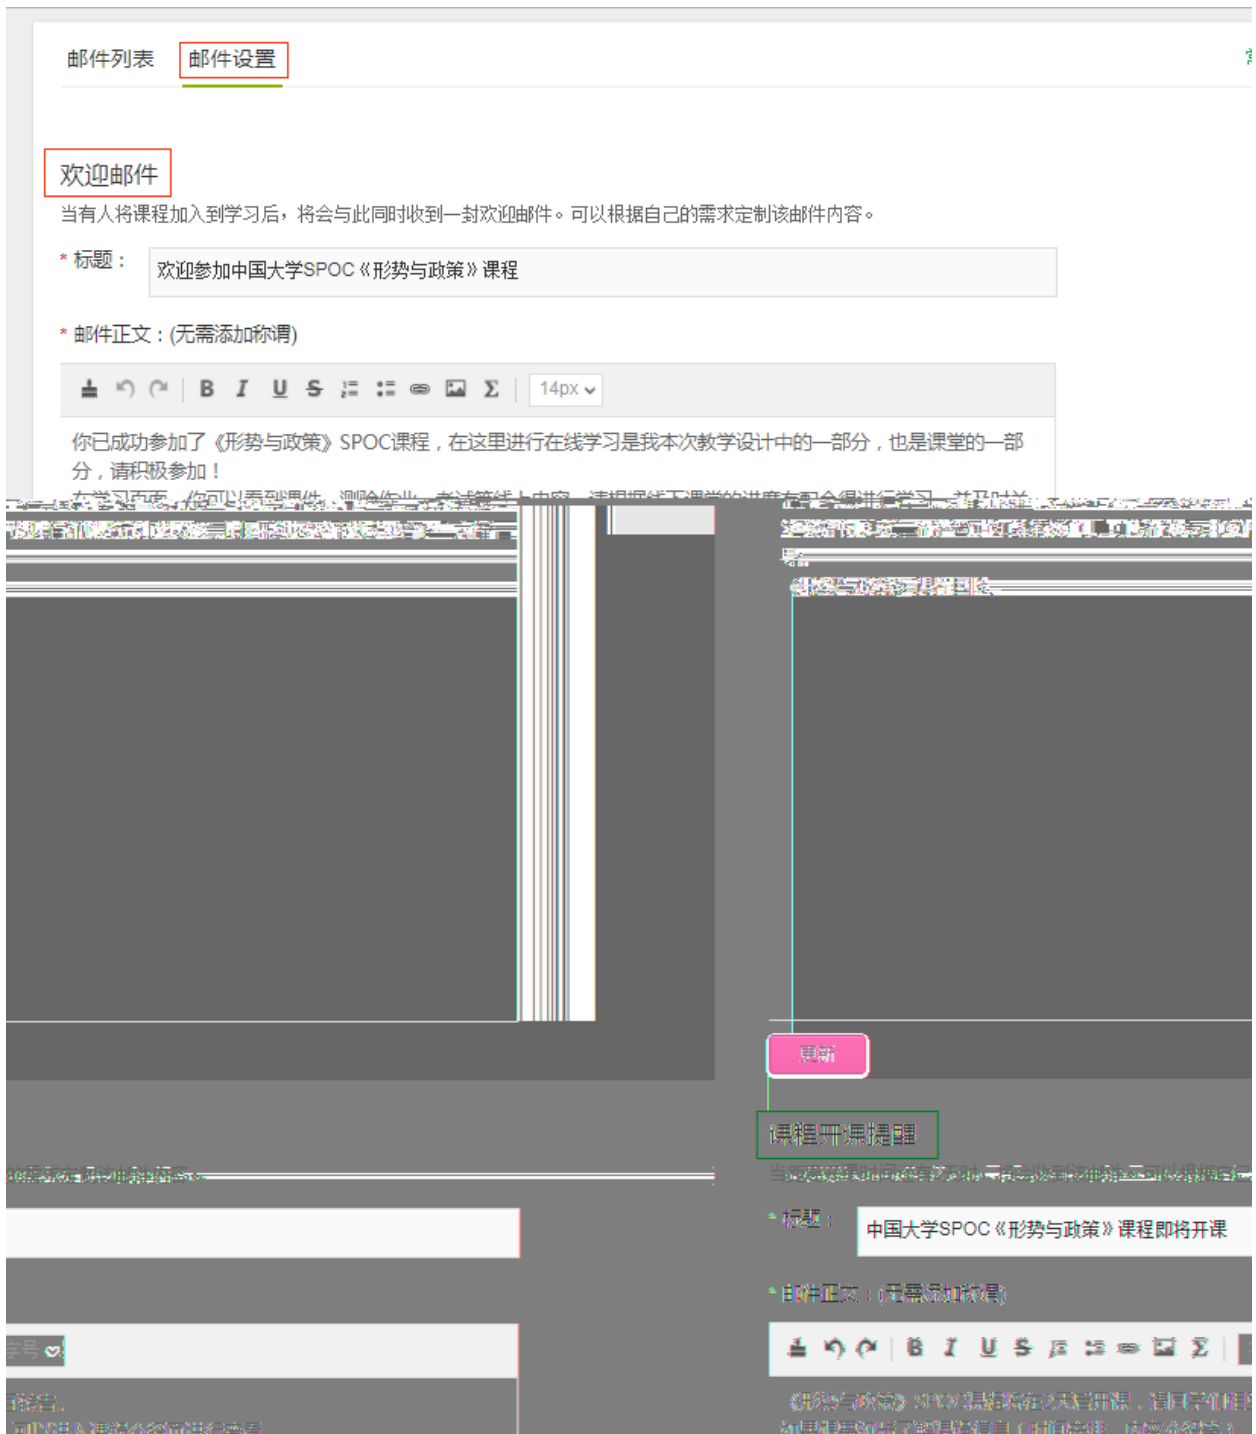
邮件列表 邮件设置

欢迎邮件

当有人将课程加入到学习后，将会与此同时收到一封欢迎邮件。可以根据自己的需求定制该邮件内容。

* 标题：欢迎参加中国大学SPOC《形势与政策》课程

* 邮件正文：(无需添加称谓)

14px

你已成功参加了《形势与政策》SPOC课程，在这里进行在线学习是我本次教学设计中的一部分，也是课堂的一部分，请积极参加！

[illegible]

更新

课程开课提醒

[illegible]

* 标题：中国大学SPOC《形势与政策》课程即将开课

* 邮件正文：(无需添加称谓)

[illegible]